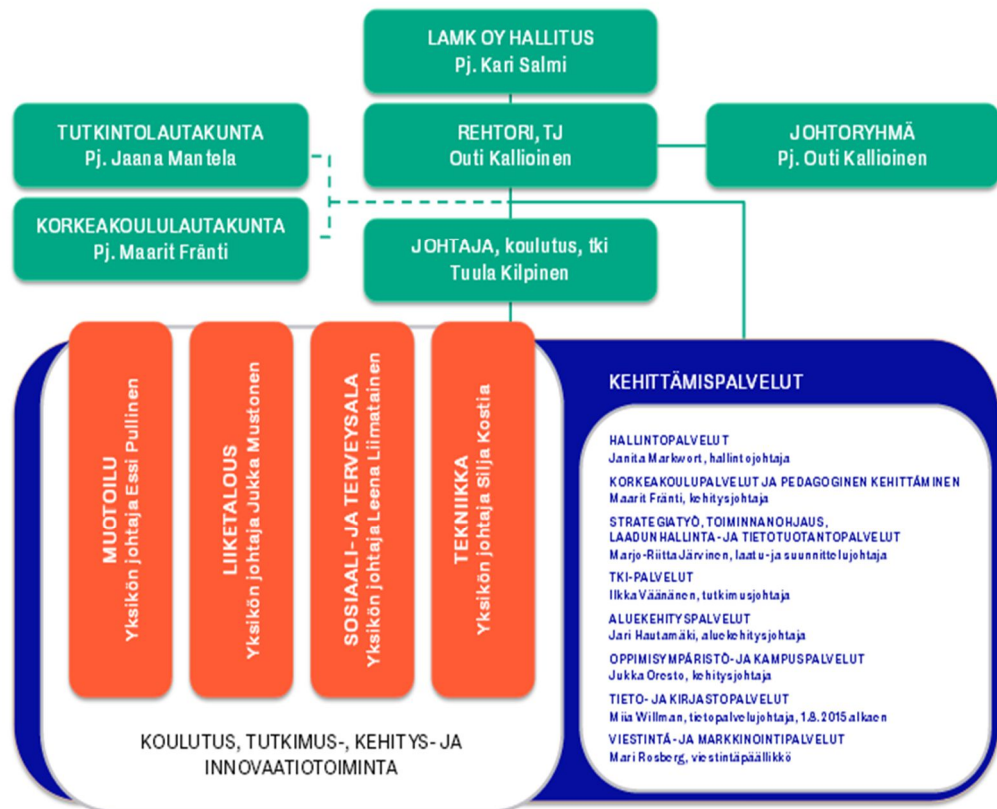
LAMK OY HALLITUS
Pj. Kari Salmi

TUTKINTOLAUTAKUNTA
Pj. Jaana Mantela

REHTORI, TJ
Outi Kallioinen

JOHTORYHMÄ
Pj. Outi Kallioinen

KORKEAKOULULAUTAKUNTA
Pj. Maarit Fränti

JOHTAJA, koulutus, tki
Tuula Kilpinen

MUOTOILU
Yksikön johtaja Essi Pullinen

LIIKETALOUS
Yksikön johtaja Jukka Mustonen

SOSIAALI- JA TERVEYSALA
Yksikön johtaja Leena Liimatainen

TEKNIIKKA
Yksikön johtaja Silja Kostia

KOULUTUS, TUTKIMUS-, KEHITYS- JA INNOVAATIOTOIMINTA

KEHITTÄMISPALVELUT

HALLINTOPALVELUT
Janita Markwort, hallintojohtaja

KORKEAKOULUPALVELUT JA PEDAGOGINEN KEHITTÄMINEN
Maarit Fränti, kehitysjohtaja

STRATEGIATYÖ, TOIMINNANOHJAUS, LAADUNHALLINTA- JA TIETOTUOTANTOPALVELUT
Marjo-Riitta Järvinen, laatu- ja suunnittelujohtaja

TKI-PALVELUT
Ilkka Väänänen, tutkimusjohtaja

ALUEKEHITYSPALVELUT
Jari Hautamäki, aluekehitysjohtaja

OPPIMISYMPÄRISTÖ- JA KAMPUSPALVELUT
Jukka Oresto, kehitysjohtaja

TIETO- JA KIRJASTOPALVELUT
Miia Willman, tietopalvelujohtaja, 1.8.2015 alkaen

VIESTINTÄ- JA MARKKINOINTIPALVELUT
Mari Rosberg, viestintäpäällikkö